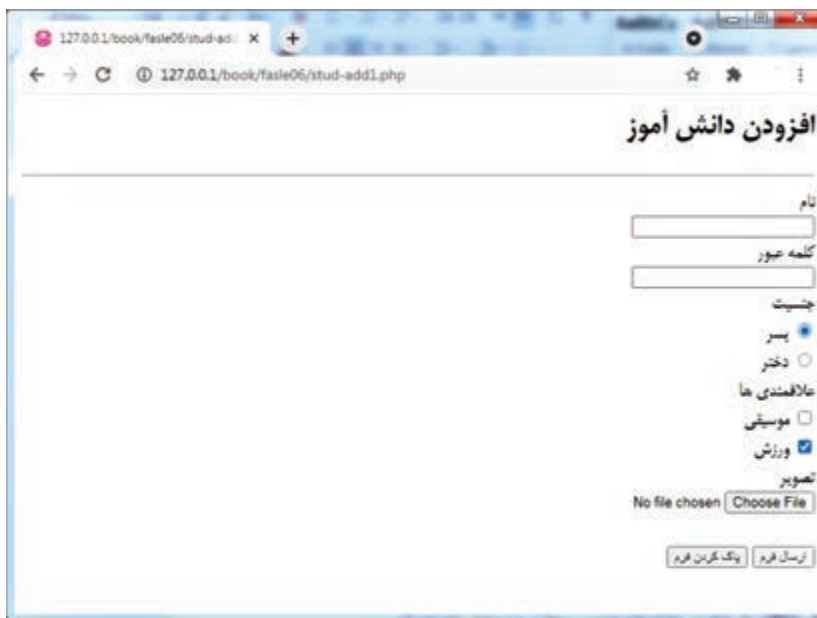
127.0.0.1/book/fasle06/stud-add ×

127.0.0.1/book/fasle06/stud-add1.php

افزودن دانش آموز

نام

کلمه عبور

جنسیت

پسر

دختر

علاقمندی ها

موسیقی

ورزش

تصویر

Choose File No file chosen

ارسال فرم پاک کردن فرم